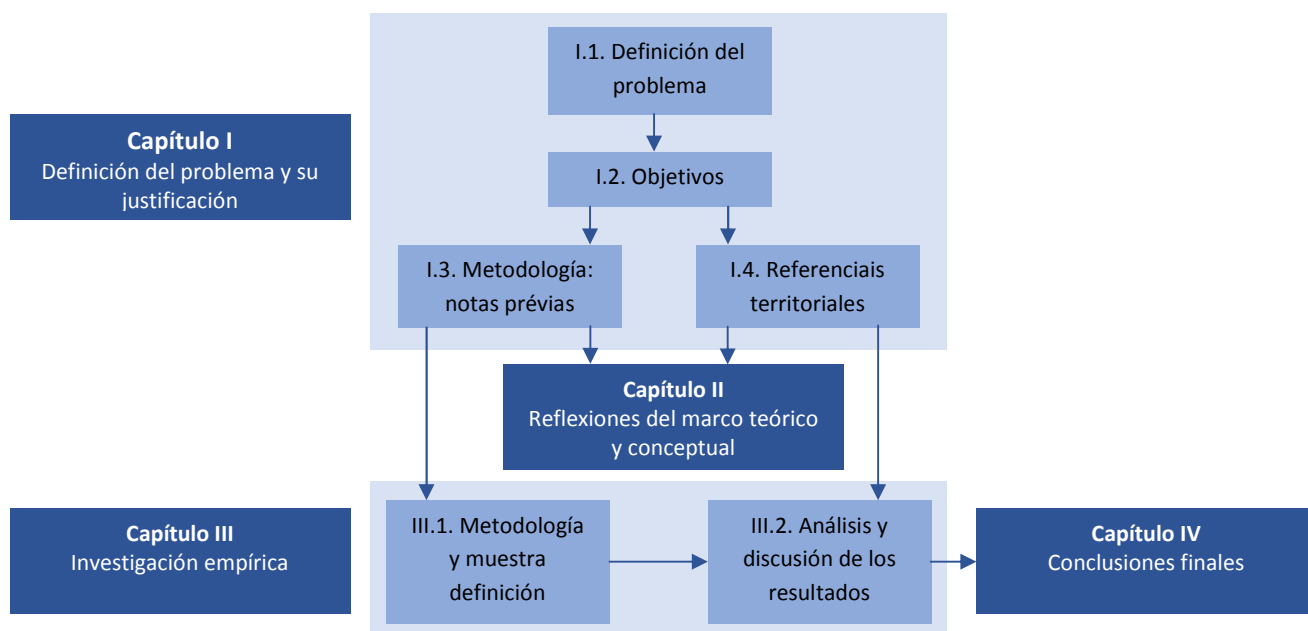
Capítulo I
Definición del problema y su justificación

I.1. Definición del problema

I.2. Objetivos

I.3. Metodología: notas prévias

I.4. Referenciais territoriales

Capítulo II
Reflexiones del marco teórico y conceptual

Capítulo III
Investigación empírica

III.1. Metodología y muestra definición

III.2. Análisis y discusión de los resultados

Capítulo IV
Conclusiones finales